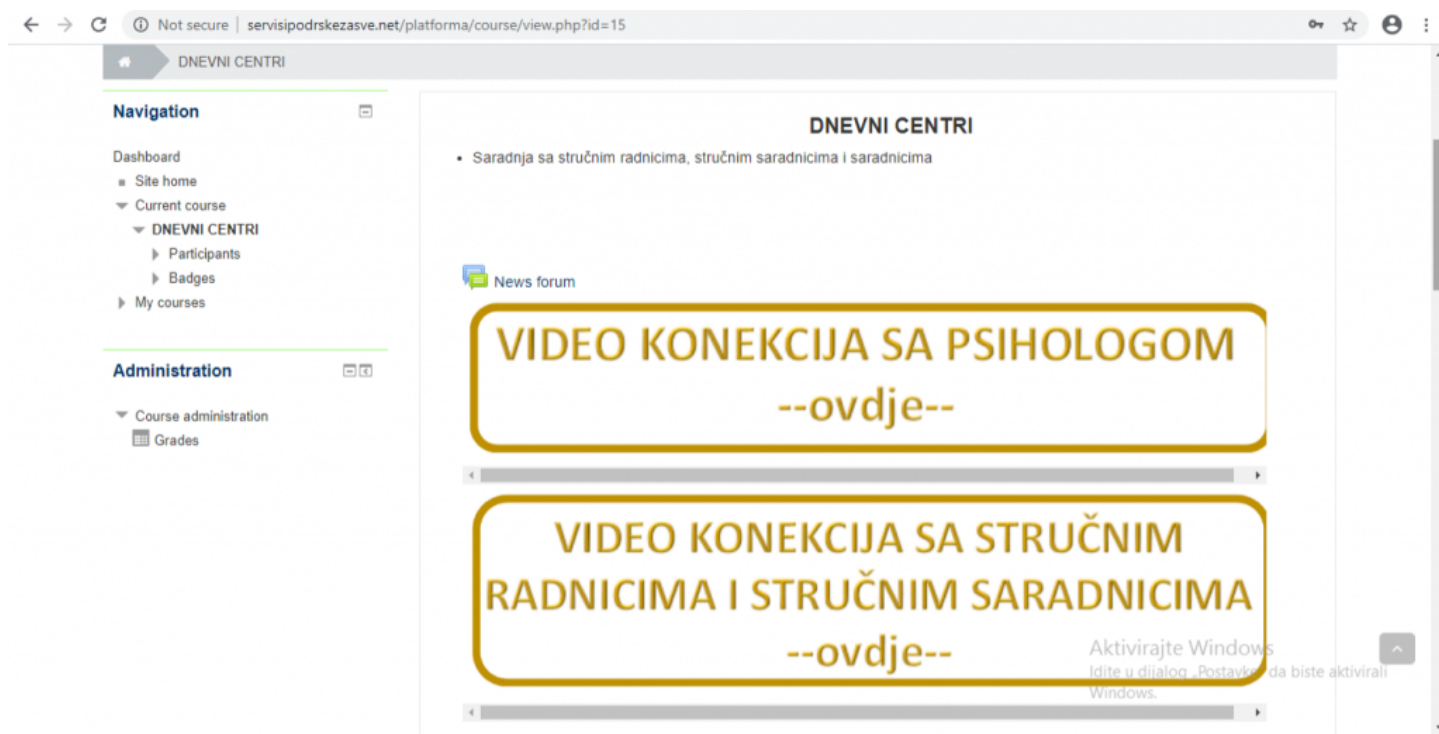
Not secure | servisipodrskezasve.net/platforma/course/view.php?id=15

DNEVNI CENTRI

Navigation

Dashboard
Site home
Current course
DNEVNI CENTRI
Participants
Badges
My courses

Administration

Course administration
Grades

DNEVNI CENTRI

• Saradnja sa stručnim radnicima, stručnim saradnicima i saradnicima

News forum

VIDEO KONEKCIJA SA PSIHOLOGOM
--ovdje--

VIDEO KONEKCIJA SA STRUČNIM RADNICIMA I STRUČNIM SARADNICIMA
--ovdje--

Aktivirajte Windows
Idite u dijalog „Postavke" da biste aktivirali Windows.